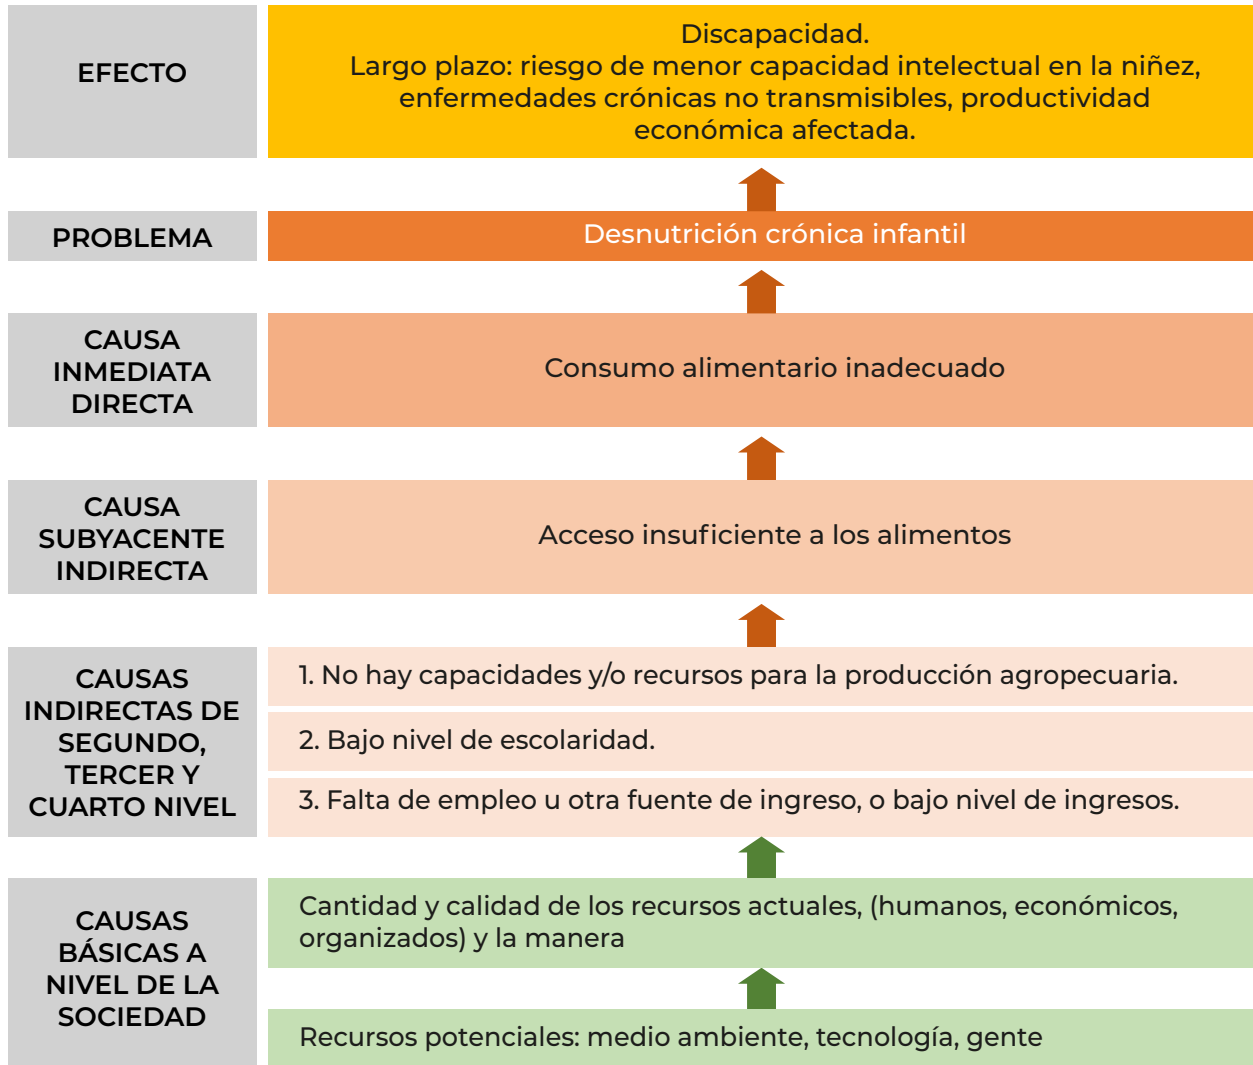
| EFECTO | Discapacidad. Largo plazo: riesgo de menor capacidad intelectual en la niñez, enfermedades crónicas no transmisibles, productividad económica afectada. |
|---|---|
| PROBLEMA | Desnutrición crónica infantil |
| CAUSA INMEDIATA DIRECTA | Consumo alimentario inadecuado |
| CAUSA SUBYACENTE INDIRECTA | Acceso insuficiente a los alimentos |
| CAUSAS INDIRECTAS DE SEGUNDO, TERCER Y CUARTO NIVEL | 1. No hay capacidades y/o recursos para la producción agropecuaria.<br>2. Bajo nivel de escolaridad.<br>3. Falta de empleo u otra fuente de ingreso, o bajo nivel de ingresos. |
| CAUSAS BÁSICAS A NIVEL DE LA SOCIEDAD | Cantidad y calidad de los recursos actuales, (humanos, económicos, organizados) y la manera<br>Recursos potenciales: medio ambiente, tecnología, gente |